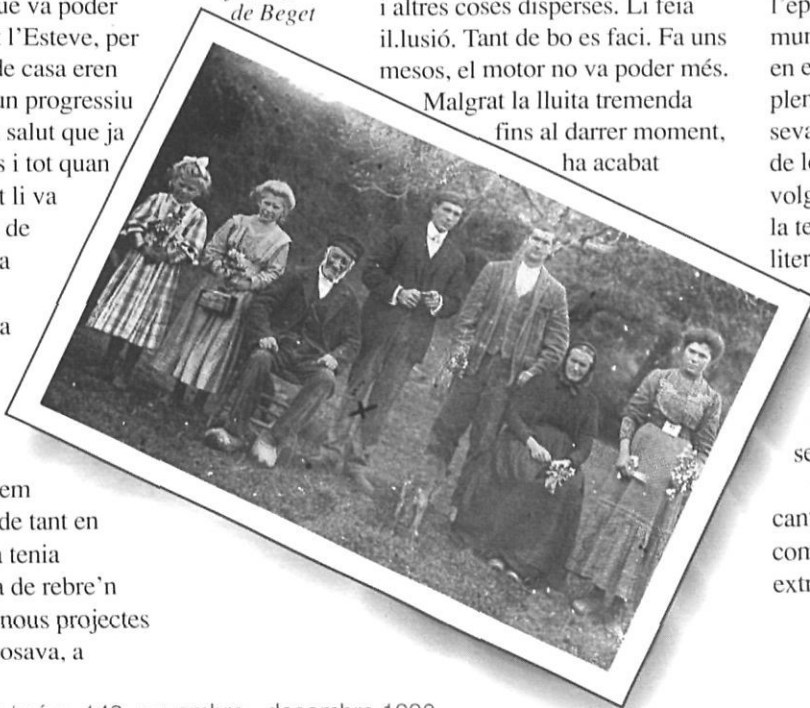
ue va poder
l'Esteve, per
de casa eren
un progressiu
salut que ja
s i tot quan
t li va
de
a

a

em
de tant en
tenia
a de rebre'n
nous projectes
osava, a

de Beget

i altres coses disperses. Li feia il.lusió. Tant de bo es faci. Fa uns mesos, el motor no va poder més. Malgrat la lluita tremenda fins al darrer moment, ha acabat

l'èp
mun
en e
pler
seva
de le
volg
la te
liter

se

can
con
extr

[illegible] 142, novembre - desembre 1999